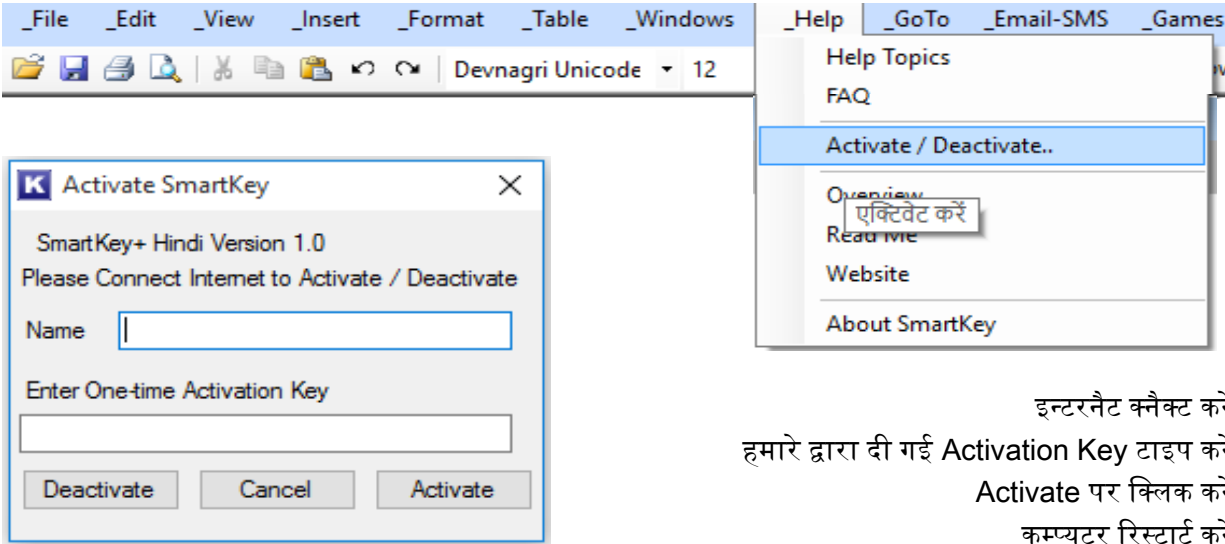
_File _Edit _View _Insert _Format _Table _Windows _Help _GoTo _Email-SMS _Games

Devnagri Unicode 12

Help Topics
FAQ
Activate / Deactivate..
Overview
एक्टिवेट करें
Read Me
Website
About SmartKey

K Activate SmartKey ✕

SmartKey+ Hindi Version 1.0
Please Connect Internet to Activate / Deactivate

Name

Enter One-time Activation Key

Deactivate Cancel Activate

इन्टरनैट क्नैक्ट क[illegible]
हमारे द्वारा दी गई Activation Key टाइप क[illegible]
Activate पर क्लिक क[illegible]
कम्प्यूटर रिस्टार्ट क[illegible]